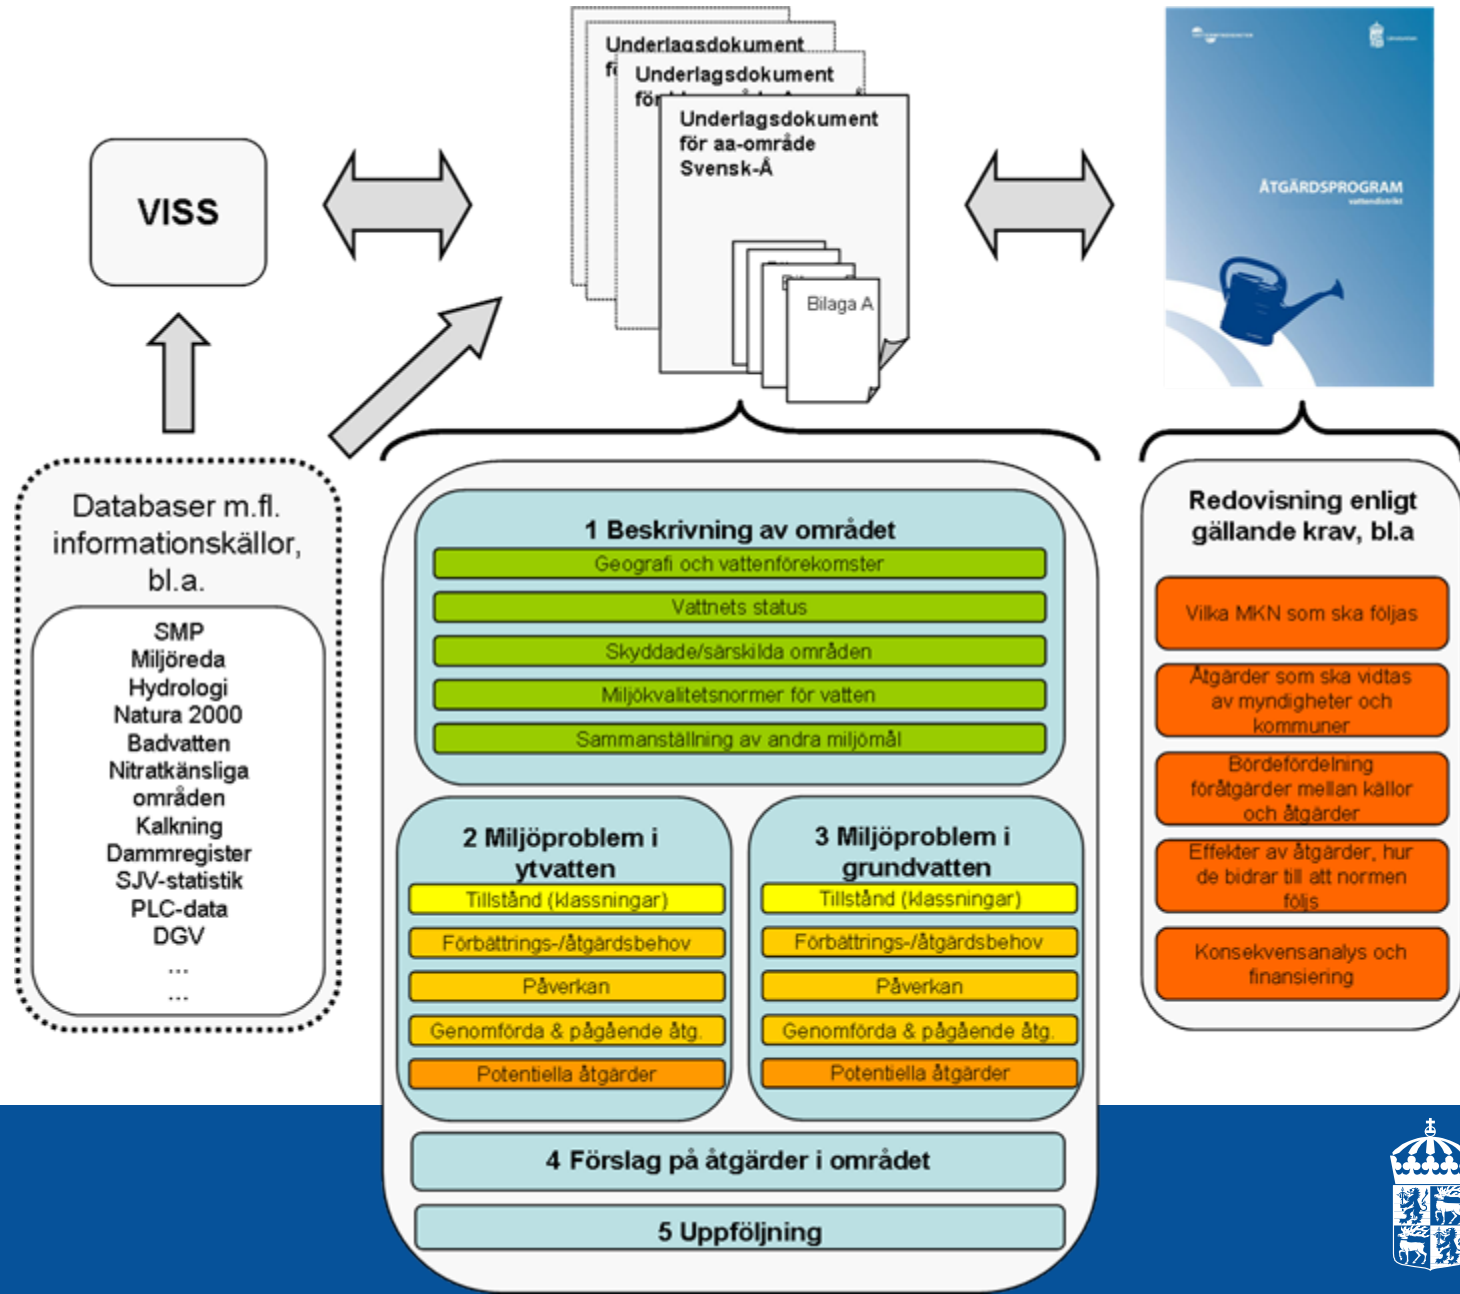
VISS

Underlagsdokument
fö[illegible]

Underlagsdokument
fö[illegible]

Underlagsdokument
för aa-område
Svensk-Å

Bilaga A

ÅTGÄRDSPROGRAM

Databaser m.fl. informationskällor, bl.a.

SMP
Miljöreda
Hydrologi
Natura 2000
Badvatten
Nitratkänsliga områden
Kalkning
Dammregister
SJV-statistik
PLC-data
DGV
...
...

1 Beskrivning av området
Geografi och vattenförekomster
Vattnets status
Skyddade/särskilda områden
Miljökvalitetsnormer för vatten
Sammanställning av andra miljömål

2 Miljöproblem i ytvatten
Tillstånd (klassningar)
Förbättrings-/åtgärdsbehov
Påverkan
Genomförda & pågående åtg.
Potentiella åtgärder

3 Miljöproblem i grundvatten
Tillstånd (klassningar)
Förbättrings-/åtgärdsbehov
Påverkan
Genomförda & pågående åtg.
Potentiella åtgärder

4 Förslag på åtgärder i området

5 Uppföljning

Redovisning enligt gällande krav, bl.a

Vilka MKN som ska följas
Åtgärder som ska vidtas av myndigheter och kommuner
Bördefördelning föråtgärder mellan källor och åtgärder
Effekter av åtgärder, hur de bidrar till att normen följs
Konsekvensanalys och finansiering